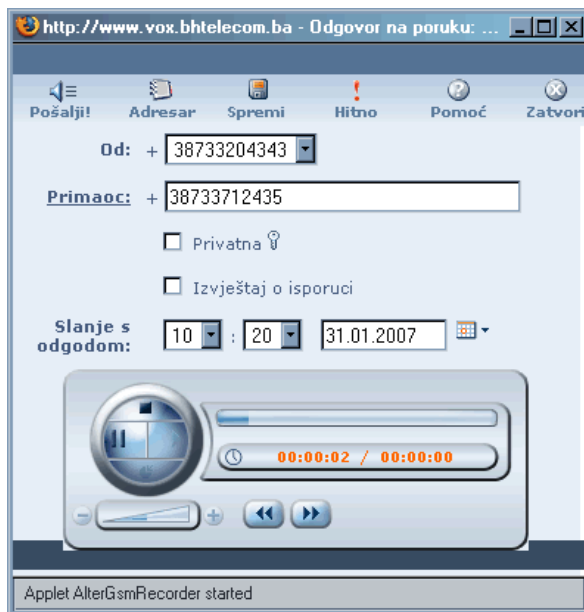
http://www.vox.bhtelecom.ba - Odgovor na poruku: ...

Pošalji! Adresar Spremi Hitno Pomoć Zatvori

Od: + 38733204343

Primaoc: + 38733712435

Privatna

Izvještaj o isporuci

Slanje s odgodom: 10 : 20 31.01.2007

00:00:02 / 00:00:00

Applet AlterGsmRecorder started